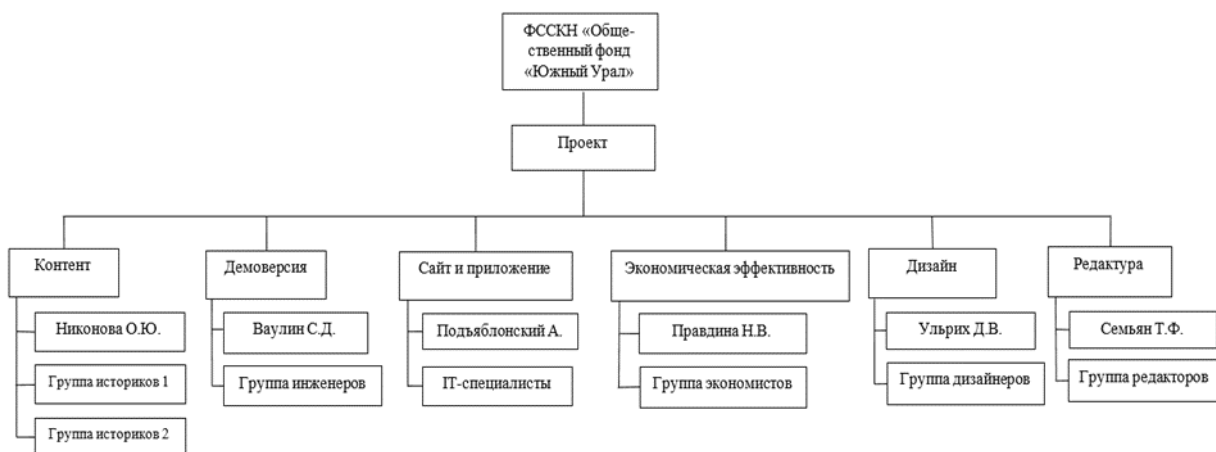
ФССКН «Общественный фонд «Южный Урал»

Проект

Контент

Никонова О.Ю.

Группа историков 1

Группа историков 2

Демоверсия

Ваулин С.Д.

Группа инженеров

Сайт и приложение

Подъяблонский А.

IT-специалисты

Экономическая эффективность

Правдина Н.В.

Группа экономистов

Дизайн

Ульрих Д.В.

Группа дизайнеров

Редактура

Семьян Т.Ф.

Группа редакторов